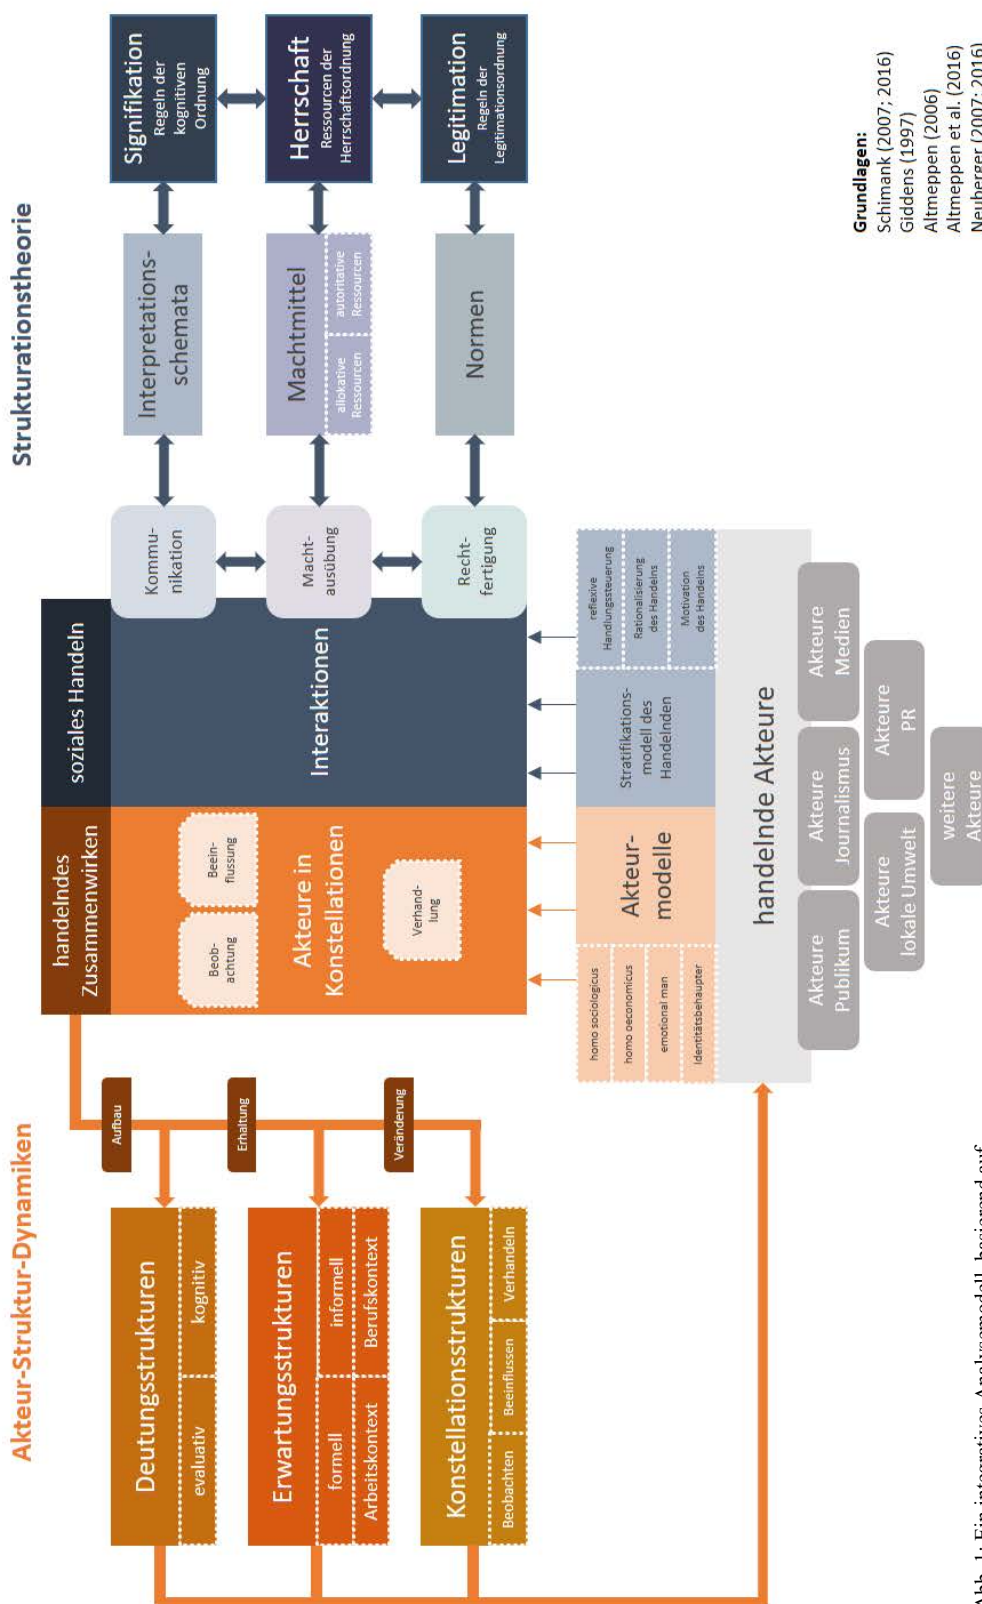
Strukturationstheorie

Signifikation
Regeln der kognitiven Ordnung

Herrschaft
Ressourcen der Herrschaftsordnung

Legitimation
Regeln der Legitimationsordnung

Interpretations-schemata

Machtmittel
allokative Ressourcen
autoritative Ressourcen

Normen

Kommu-nikation

Macht-ausübung

Recht-fertigung

sozialer Handeln

Interaktionen

handelndes Zusammenwirken

Akteure in Konstellationen

Beob-achtung

Beein-flussung

Verhand-lung

reflexive Handlungssteuerung
Rationalisierung des Handelns
Motivation des Handelns

Stratifikations-modell des Handelnden

Akteur-modelle

homo sociologicus
homo oeconomicus
emotional man
Identitätsbehaupter

handelnde Akteure

Akteure Publikum
Akteure Journalismus
Akteure Medien
Akteure lokale Umwelt
Akteure PR
weitere Akteure

Akteur-Struktur-Dynamiken

Aufbau
Erhaltung
Veränderung

Deutungsstrukturen
evaluativ
kognitiv

Erwartungsstrukturen
formell
Arbeitskontext
informell
Berufskontext

Konstellationsstrukturen
Beobachten
Beeinflussen
Verhandeln

Grundlagen:
Schimank (2007; 2016)
Giddens (1997)
Altmeppen (2006)
Altmeppen et al. (2016)
Neuberger (2007; 2016)

Abb. 1: Ein integratives Analysemodell, basierend auf